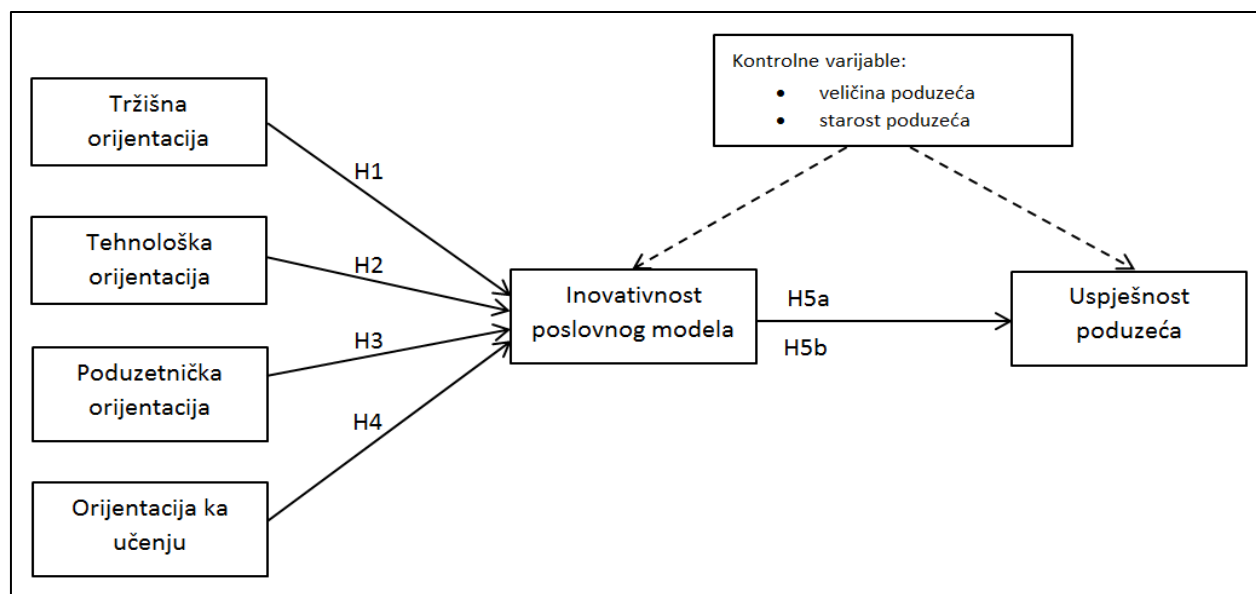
Tržišna orijentacija

Tehnološka orijentacija

Poduzetnička orijentacija

Orijentacija ka učenju

H1

H2

H3

H4

Kontrolne varijable:
• veličina poduzeća
• starost poduzeća

Inovativnost poslovnog modela

H5a

H5b

Uspješnost poduzeća